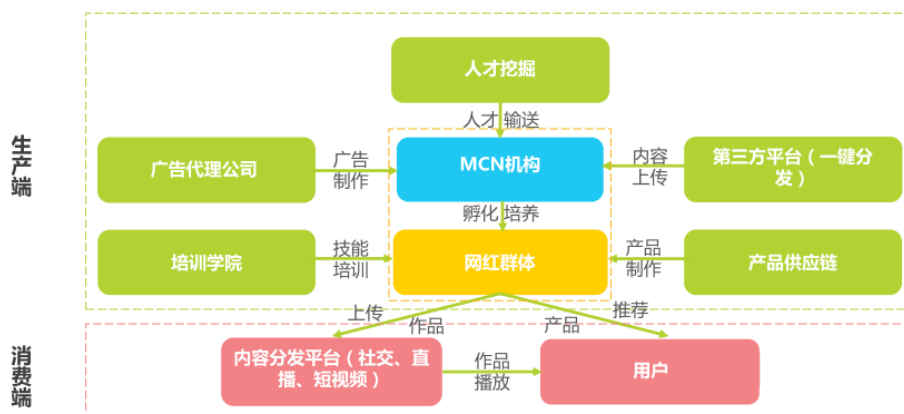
生产端

人才挖掘

人才输送

广告代理公司

广告制作

MCN机构

内容上传

第三方平台（一键分发）

孵化培养

培训学院

技能培训

网红群体

产品制作

产品供应链

上传

作品

产品

推荐

消费端

内容分发平台（社交、直播、短视频）

作品播放

用户